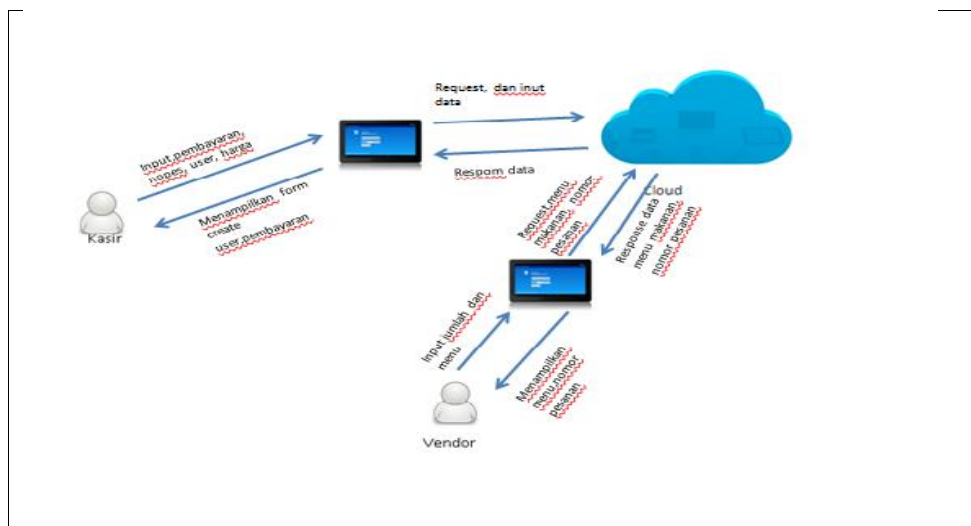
Request, dan inut data

Respom data

Cloud

Input pembayaran, topes, user, harga

Menampilkan form create user,pembayaran

Kasir

Request menu makanan, nomor pesanan

Response data menu makanan, nomor pesanan

Input jumlah dan menu

Menampilkan menu,nomor pesanan

Vendor